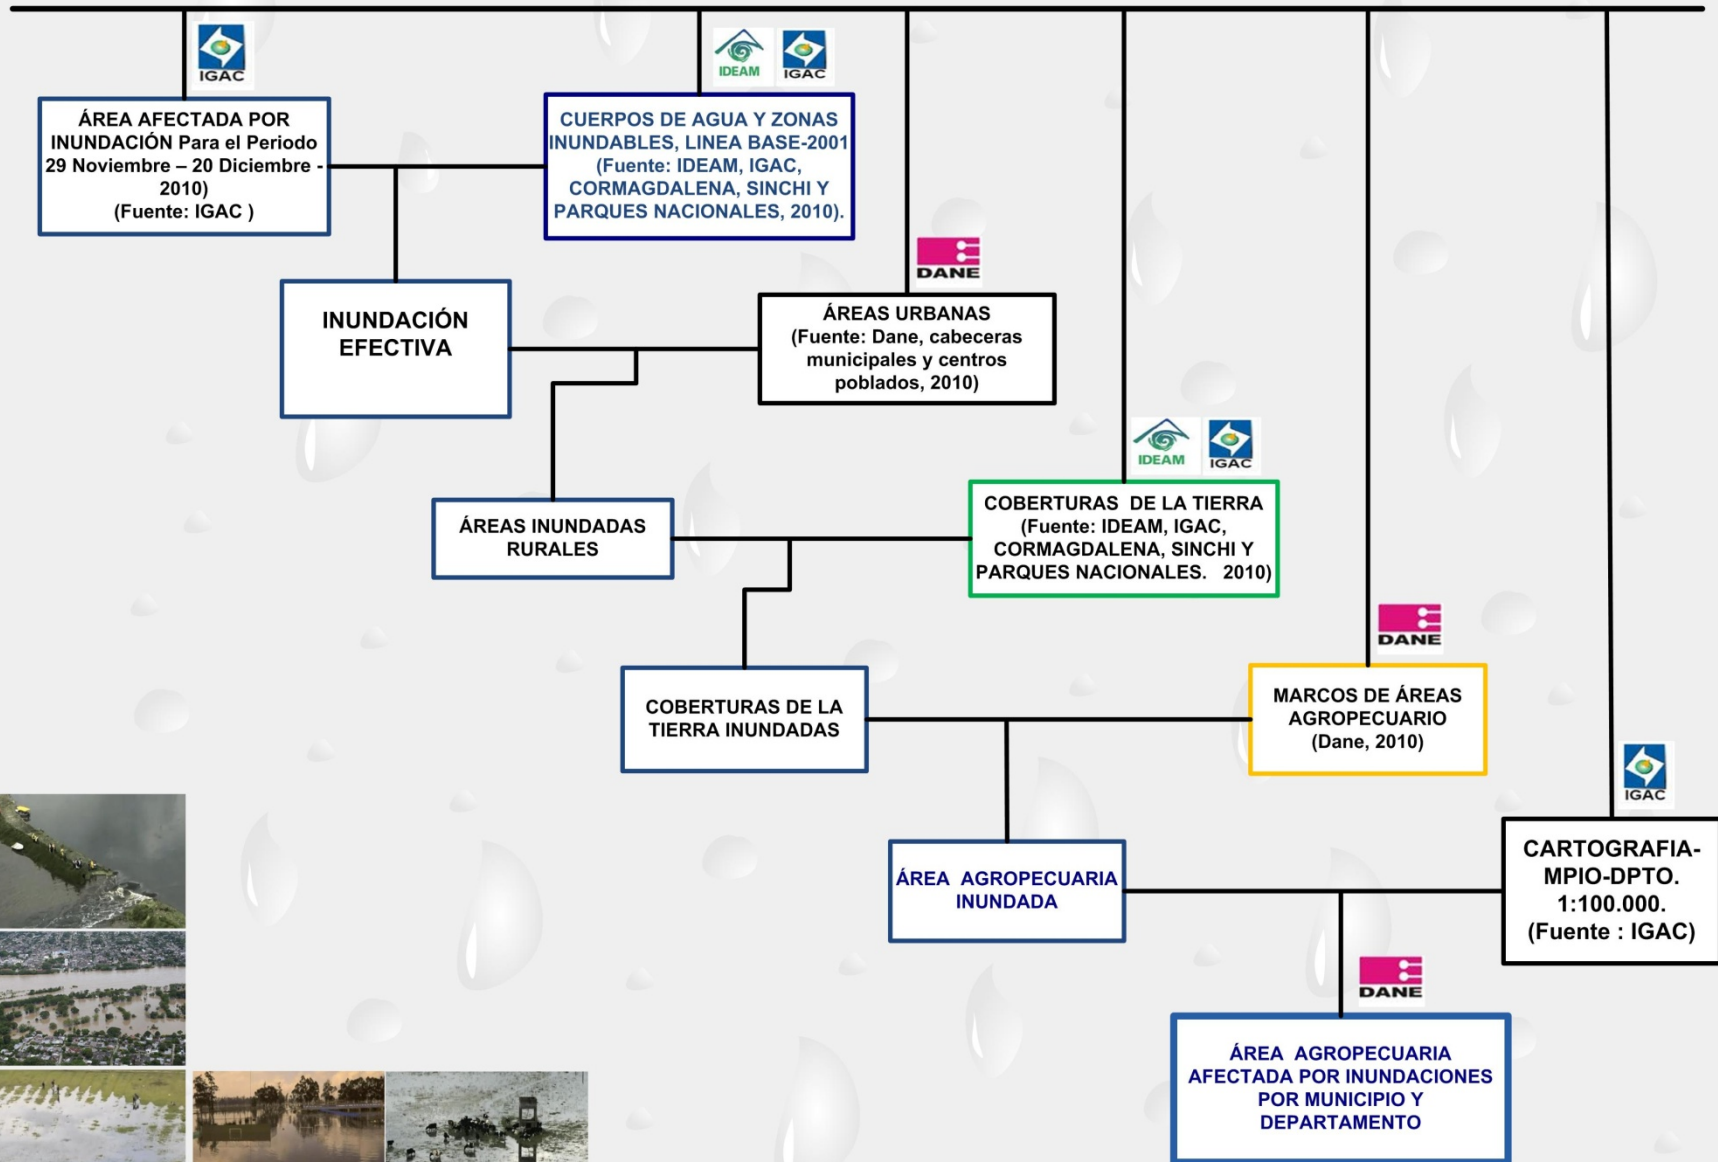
IGAC

ÁREA AFECTADA POR INUNDACIÓN Para el Periodo 29 Noviembre – 20 Diciembre - 2010) (Fuente: IGAC )

IDEAM IGAC

CUERPOS DE AGUA Y ZONAS INUNDABLES, LINEA BASE-2001 (Fuente: IDEAM, IGAC, CORMAGDALENA, SINCHI Y PARQUES NACIONALES, 2010).

DANE

INUNDACIÓN EFECTIVA

ÁREAS URBANAS (Fuente: Dane, cabeceras municipales y centros poblados, 2010)

IDEAM IGAC

ÁREAS INUNDADAS RURALES

COBERTURAS DE LA TIERRA (Fuente: IDEAM, IGAC, CORMAGDALENA, SINCHI Y PARQUES NACIONALES. 2010)

DANE

COBERTURAS DE LA TIERRA INUNDADAS

MARCOS DE ÁREAS AGROPECUARIO (Dane, 2010)

IGAC

ÁREA AGROPECUARIA INUNDADA

CARTOGRAFIA-MPIO-DPTO. 1:100.000. (Fuente : IGAC)

DANE

ÁREA AGROPECUARIA AFECTADA POR INUNDACIONES POR MUNICIPIO Y DEPARTAMENTO